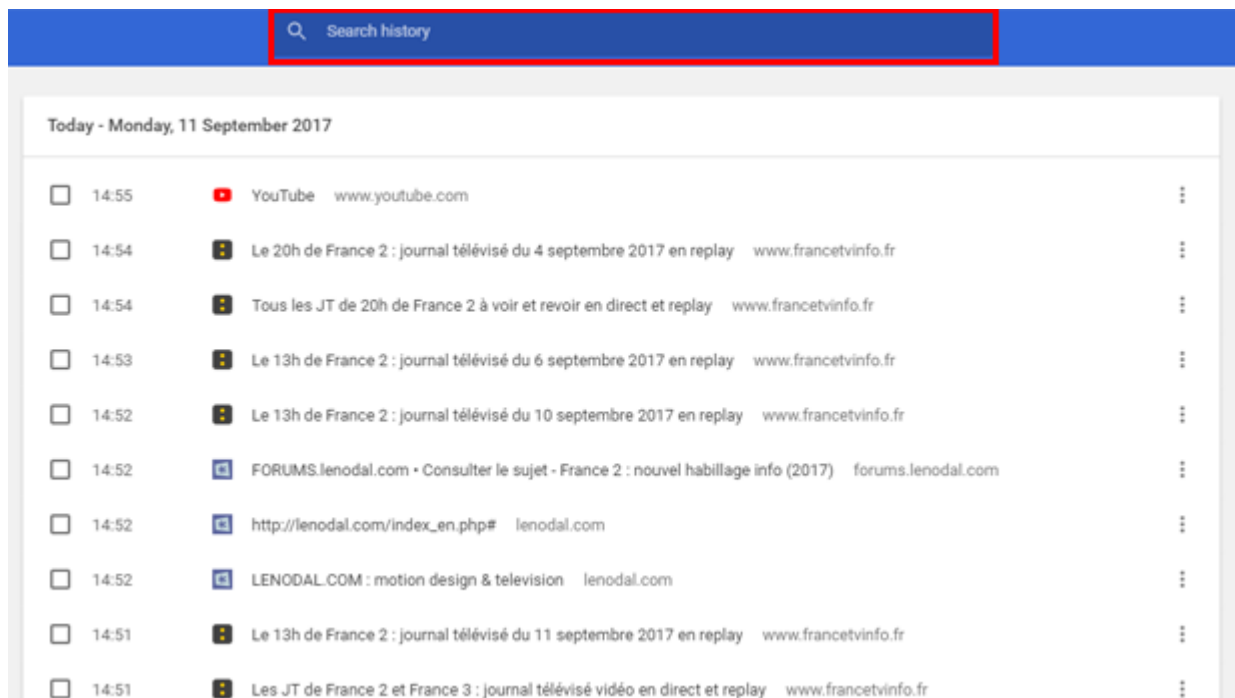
Search history

Today - Monday, 11 September 2017

14:55 YouTube www.youtube.com

14:54 Le 20h de France 2 : journal télévisé du 4 septembre 2017 en replay www.francetvinfo.fr

14:54 Tous les JT de 20h de France 2 à voir et revoir en direct et replay www.francetvinfo.fr

14:53 Le 13h de France 2 : journal télévisé du 6 septembre 2017 en replay www.francetvinfo.fr

14:52 Le 13h de France 2 : journal télévisé du 10 septembre 2017 en replay www.francetvinfo.fr

14:52 FORUMS.lenodal.com • Consulter le sujet - France 2 : nouvel habillage info (2017) forums.lenodal.com

14:52 http://lenodal.com/index_en.php# lenodal.com

14:52 LENODAL.COM : motion design & television lenodal.com

14:51 Le 13h de France 2 : journal télévisé du 11 septembre 2017 en replay www.francetvinfo.fr

14:51 Les JT de France 2 et France 3 : journal télévisé vidéo en direct et replay www.francetvinfo.fr